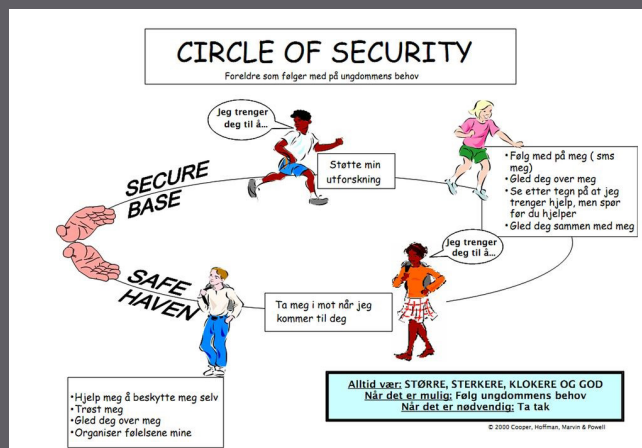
CIRCLE OF SECURITY

Foreldre som følger med på ungdommens behov

Jeg trenger deg til å...

Støtte min utforskning

SECURE BASE

•Følg med på meg ( sms meg)
•Gled deg over meg
•Se etter tegn på at jeg trenger hjelp, men spør før du hjelper
•Gled deg sammen med meg

Jeg trenger deg til å...

SAFE HAVEN

Ta meg i mot når jeg kommer til deg

•Hjelp meg å beskytte meg selv
•Trøst meg
•Gled deg over meg
•Organiser følelsene mine

Alltid vær: STØRRE, STERKERE, KLOKERE OG GOD
Når det er mulig: Følg ungdommens behov
Når det er nødvendig: Ta tak

© 2000 Cooper, Hoffman, Marvin & Powell